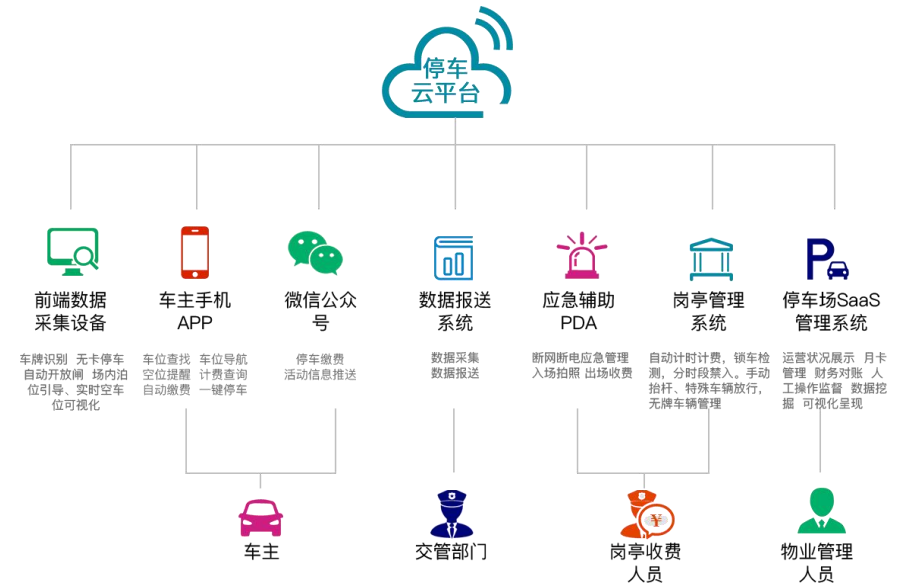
停车云平台

前端数据采集设备

车牌识别 无卡停车 自动开放闸 场内泊位引导、实时空车位可视化

车主手机APP

车位查找 车位导航 空位提醒 计费查询 自动缴费 一键停车

微信公众号

停车缴费 活动信息推送

数据报送系统

数据采集 数据报送

应急辅助PDA

断网断电应急管理 入场拍照 出场收费

岗亭管理系统

自动计时计费，锁车检测，分时段禁入。手动抬杆、特殊车辆放行，无牌车辆管理

停车场SaaS管理系统

运营状况展示 月卡管理 财务对账 人工操作监督 数据挖掘 可视化呈现

车主

交管部门

岗亭收费人员

物业管理人员